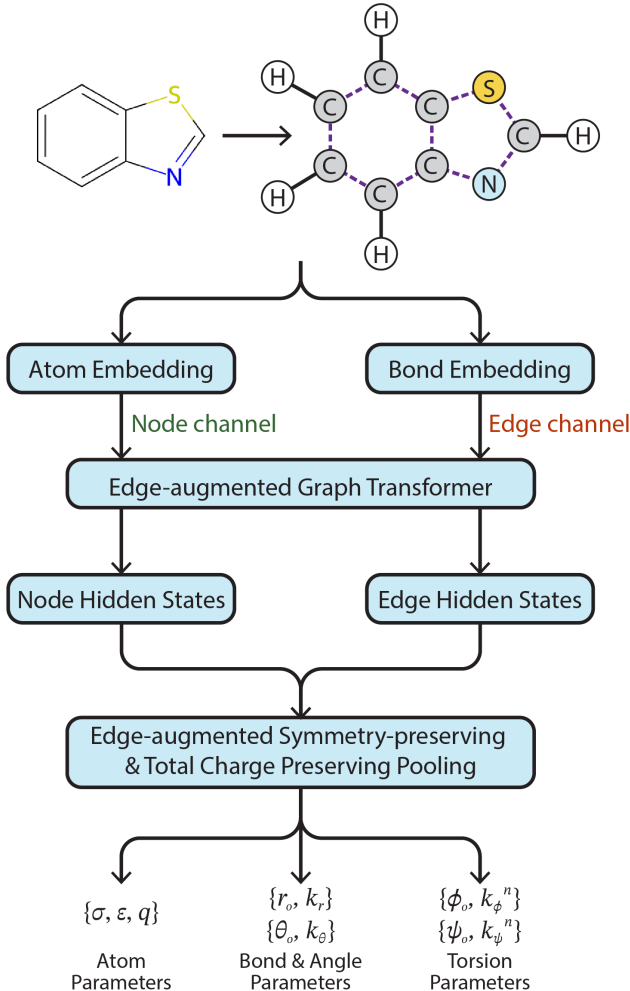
S

N

H

C

S

H

C

C

C

H

C

C

N

C

H

C

H

Atom Embedding

Bond Embedding

Node channel

Edge channel

Edge-augmented Graph Transformer

Node Hidden States

Edge Hidden States

Edge-augmented Symmetry-preserving & Total Charge Preserving Pooling

$\{\sigma, \varepsilon, q\}$

Atom Parameters

$\{r_o, k_r\}$
$\{\theta_o, k_\theta\}$

Bond & Angle Parameters

$\{\phi_o, k_\phi{}^n\}$
$\{\psi_o, k_\psi{}^n\}$

Torsion Parameters